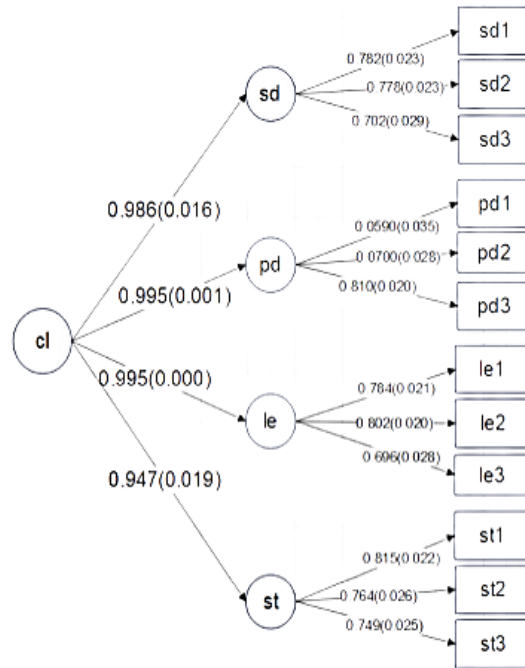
cl

0.986(0.016)

0.995(0.001)

0.995(0.000)

0.947(0.019)

sd

0 782(0 023)

0 778(0 023)

0 702(0 029)

sd1

sd2

sd3

pd

0 0590(0 035)

0 0700(0 028)

0 810(0 020)

pd 1

pd2

pd3

le

0 784(0 021)

0 802(0 020)

0 696(0 028)

le1

le2

le3

st

0 815(0 022)

0 764(0 026)

0 749(0 025)

st1

st2

st3